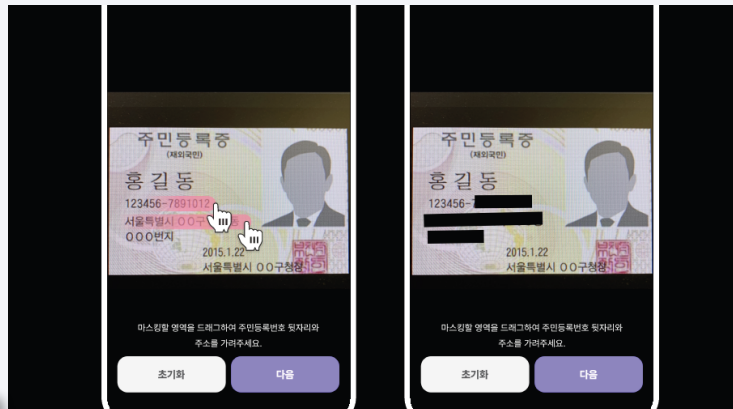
주민등록증
(재외국민)
홍길동
123456-7891012
서울특별시 OO구
OOO번지
2015.1.22
서울특별시 OO구청장

마스킹할 영역을 드래그하여 주민등록번호 뒷자리와 주소를 가려주세요.

초기화
다음

주민등록증
(재외국민)
홍길동
123456-
2015.1.22
서울특별시 OO구청장

마스킹할 영역을 드래그하여 주민등록번호 뒷자리와 주소를 가려주세요.

초기화
다음